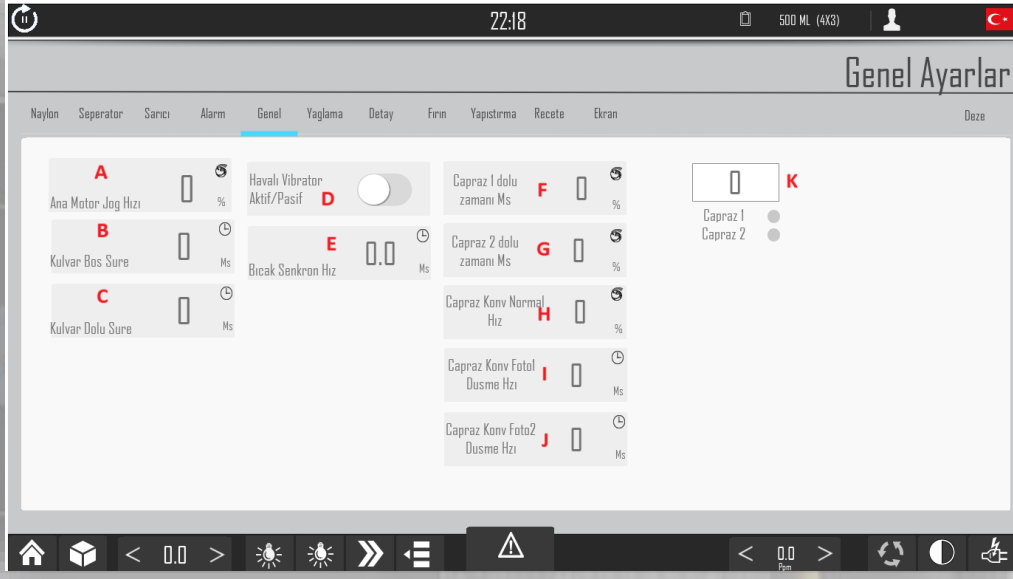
22:18

500 ML (4X3)

Genel Ayarlar

Naylon Seperator Sarıcı Alarm Genel Yaglama Detay Fırın Yapıstırma Recete Ekran Deze

A
Ana Motor Jog Hızı 0 %

B
Kulvar Bos Sure 0 Ms

C
Kulvar Dolu Sure 0 Ms

Havalı Vibrator Aktif/Pasif D

E
Bıcak Senkron Hız 0.0 Ms

Capraz 1 dolu zamanı Ms F 0 %

Capraz 2 dolu zamanı Ms G 0 %

Capraz Konv Normal Hız H 0 %

Capraz Konv Foto1 Dusme Hızı I 0 Ms

Capraz Konv Foto2 Dusme Hızı J 0 Ms

0 K

Capraz 1
Capraz 2

< 0.0 >

< 0.0 >
Ppm